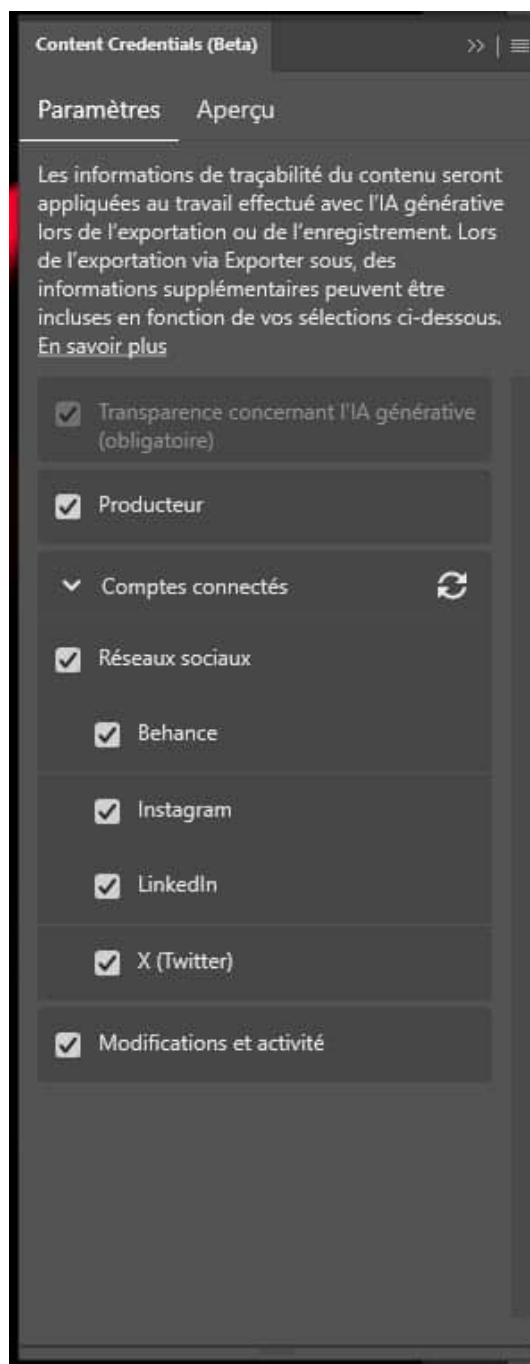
Content Credentials (Beta)

Paramètres Aperçu

Les informations de traçabilité du contenu seront appliquées au travail effectué avec l'IA générative lors de l'exportation ou de l'enregistrement. Lors de l'exportation via Exporter sous, des informations supplémentaires peuvent être incluses en fonction de vos sélections ci-dessous. En savoir plus

Transparence concernant l'IA générative (obligatoire)

Producteur

Comptes connectés

Réseaux sociaux

Behance

Instagram

LinkedIn

X (Twitter)

Modifications et activité